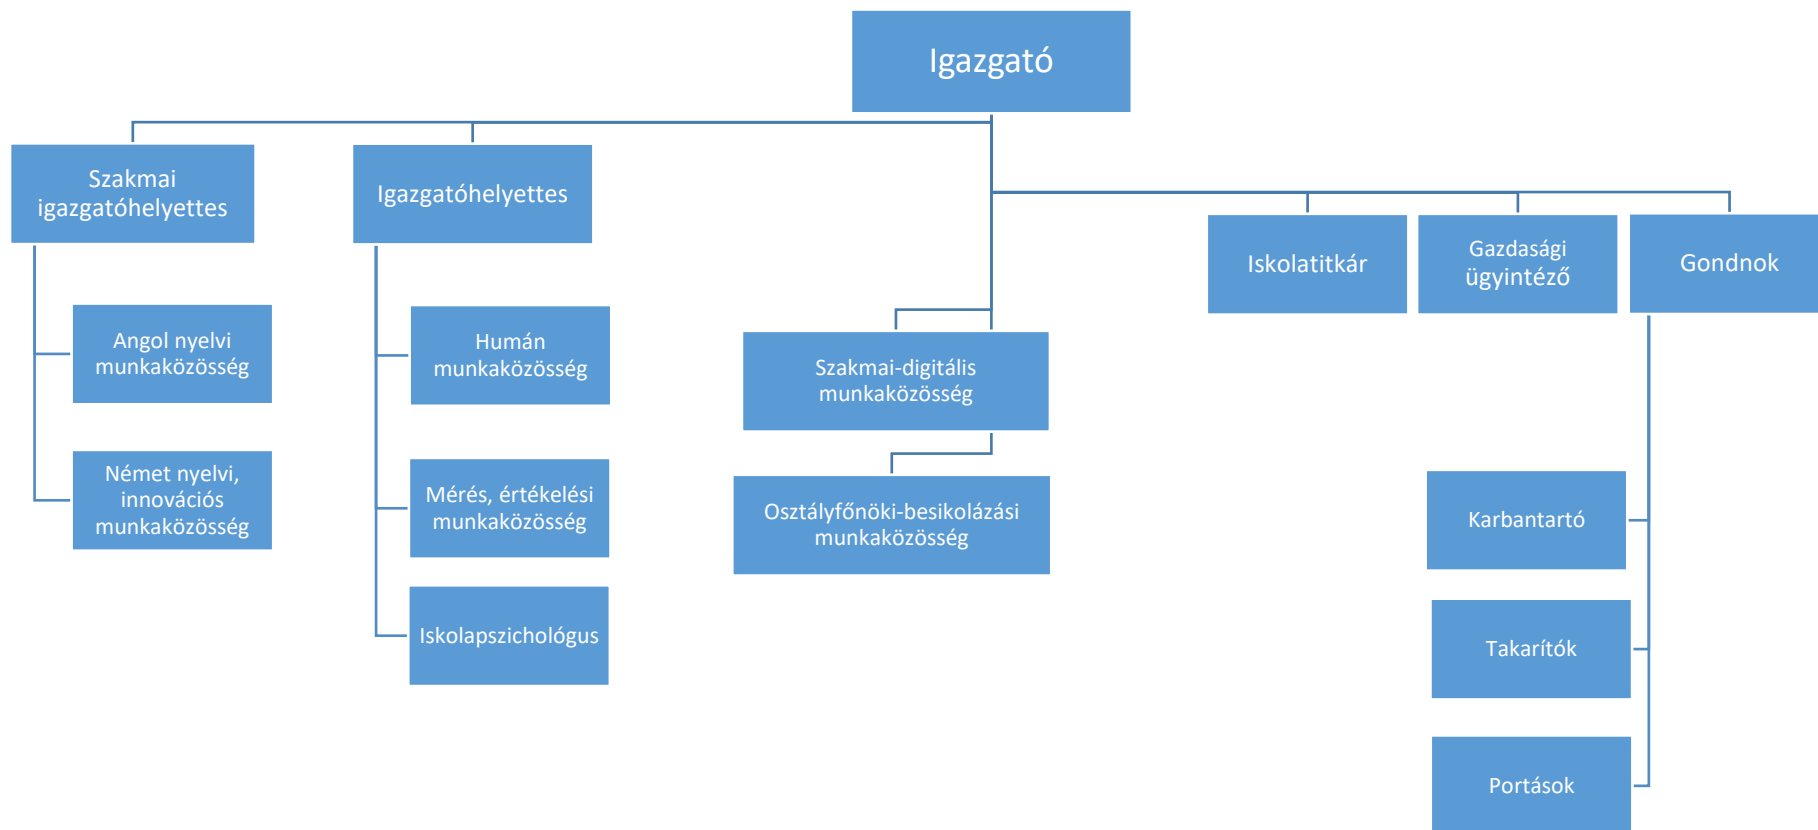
Igazgató

Szakmai igazgatóhelyettes

Igazgatóhelyettes

Iskolatitkár

Gazdasági ügyintéző

Gondnok

Angol nyelvi munkaközösség

Német nyelvi, innovációs munkaközösség

Humán munkaközösség

Mérés, értékelési munkaközösség

Iskolapszichológus

Szakmai-digitális munkaközösség

Osztályfőnöki-besikolázási munkaközösség

Karbantartó

Takarítók

Portások